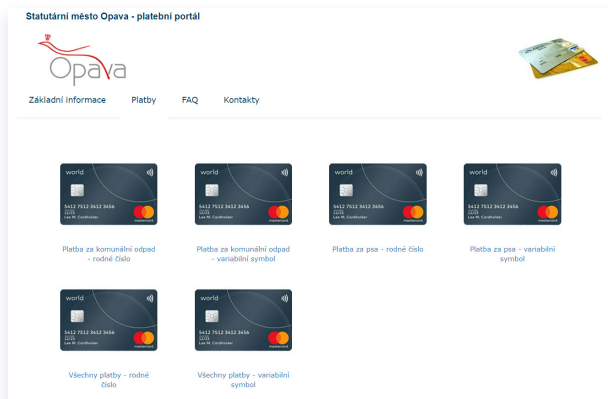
Statutární město Opava - platební portál

Opava

Základní informace Platby FAQ Kontakty

world
5412 7512 3412 3456
Lee M. Cardholder

Platba za komunální odpad - rodné číslo

world
5412 7512 3412 3456
Lee M. Cardholder

Platba za komunální odpad - variabilní symbol

world
5412 7512 3412 3456
Lee M. Cardholder

Platba za psa - rodné číslo

world
5412 7512 3412 3456
Lee M. Cardholder

Platba za psa - variabilní symbol

world
5412 7512 3412 3456
Lee M. Cardholder

Všechny platby - rodné číslo

world
5412 7512 3412 3456
Lee M. Cardholder

Všechny platby - variabilní symbol